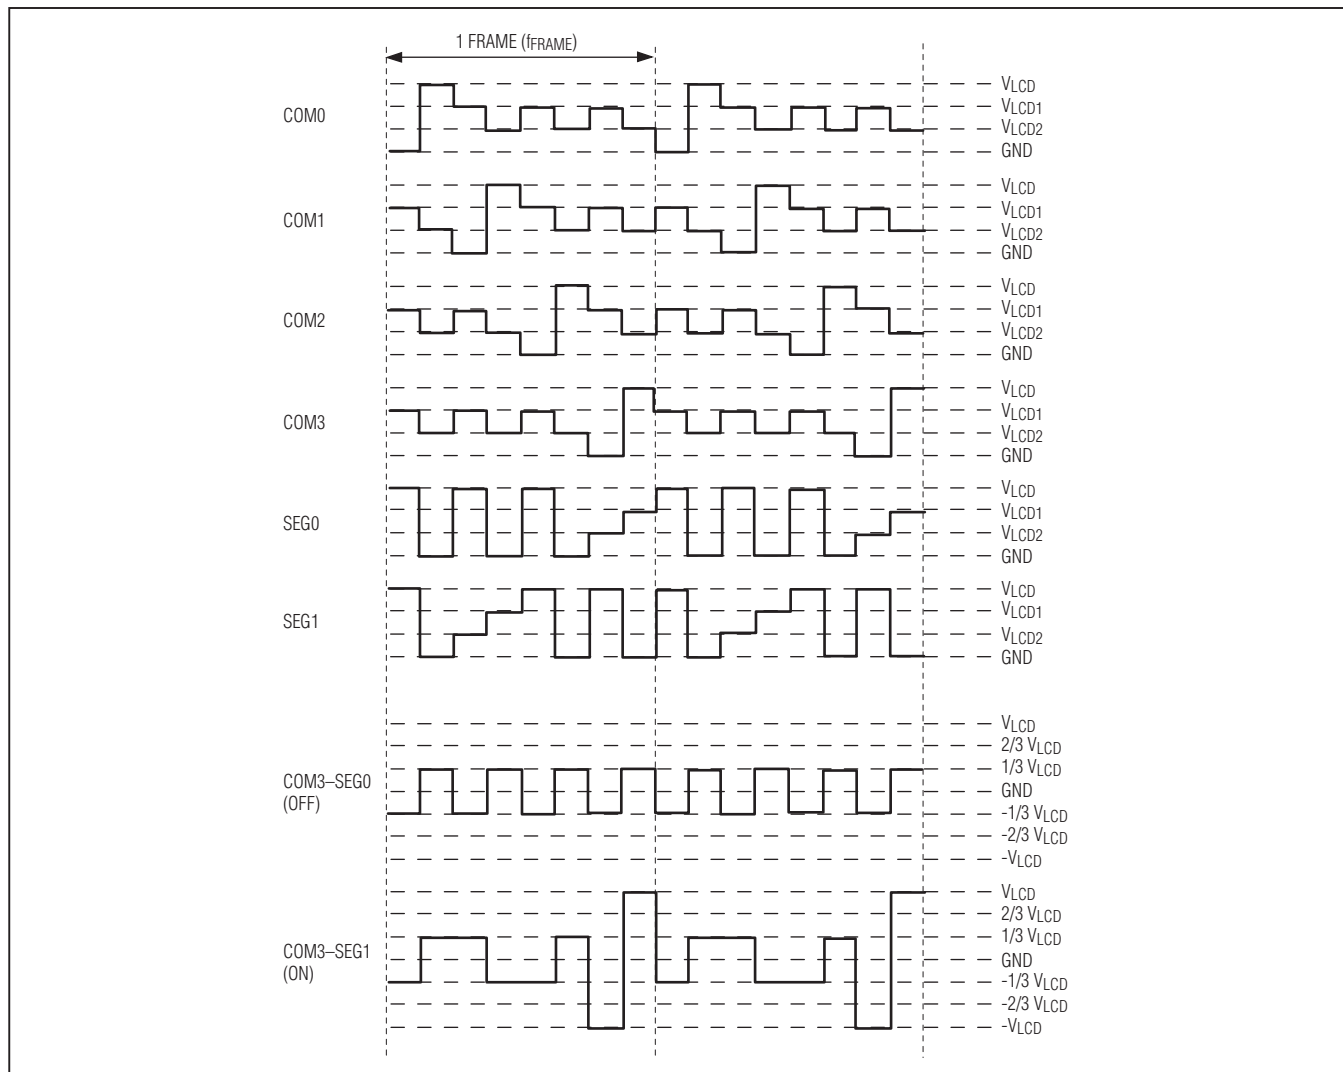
1 FRAME ($f_{FRAME}$)

COM0
$V_{LCD}$
$V_{LCD1}$
$V_{LCD2}$
GND

COM1
$V_{LCD}$
$V_{LCD1}$
$V_{LCD2}$
GND

COM2
$V_{LCD}$
$V_{LCD1}$
$V_{LCD2}$
GND

COM3
$V_{LCD}$
$V_{LCD1}$
$V_{LCD2}$
GND

SEG0
$V_{LCD}$
$V_{LCD1}$
$V_{LCD2}$
GND

SEG1
$V_{LCD}$
$V_{LCD1}$
$V_{LCD2}$
GND

COM3–SEG0
(OFF)
$V_{LCD}$
2/3 $V_{LCD}$
1/3 $V_{LCD}$
GND
-1/3 $V_{LCD}$
-2/3 $V_{LCD}$
-$V_{LCD}$

COM3–SEG1
(ON)
$V_{LCD}$
2/3 $V_{LCD}$
1/3 $V_{LCD}$
GND
-1/3 $V_{LCD}$
-2/3 $V_{LCD}$
-$V_{LCD}$